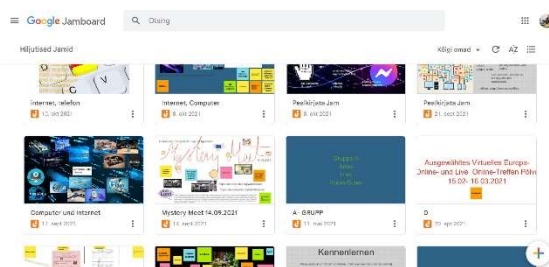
Google Jamboard
Otsing
Hiljutised Jamid
Kõigi omad
AZ

Internet, telefon
13. okt 2021

Internet, Computer
8. okt 2021

Pealkirjata Jam
8. okt 2021

Pealkirjata Jam
21. sept 2021

Computer und Internet
17. sept 2021

Mystery Meet 14.09.2021
14. sept 2021

Gruppe A
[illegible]
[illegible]
A - GRUPP
11. mai 2021

Ausgewähltes Virtuelles Europa-Online- und Live- Online-Treffen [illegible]
15.02.- 16.03.2021
D
29. apr 2021

Kennenlernen